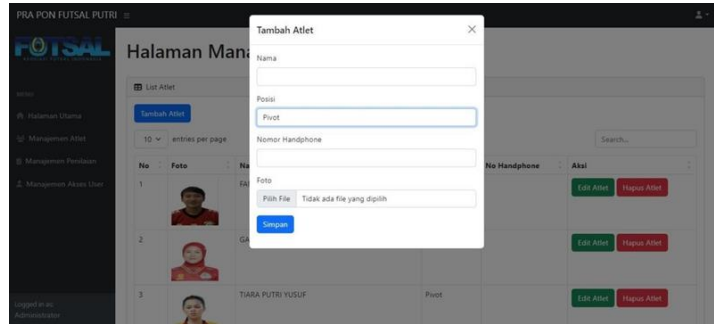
PRA PON FUTSAL PUTRI ≡

FUTSAL

Halaman Mana

MENU

Halaman Utama

Manajemen Atlet

Manajemen Penilaian

Manajemen Akses User

Logged in as:
Administrator

List Atlet

Tambah Atlet

10 entries per page

Search...

| No | Foto | Na | | No Handphone | Aksi |
|---|---|---|---|---|---|
| 1 | | FA | | | Edit Atlet Hapus Atlet |
| 2 | | GA | | | Edit Atlet Hapus Atlet |
| 3 | | TIARA PUTRI YUSUF | Pivot | | Edit Atlet Hapus Atlet |

Tambah Atlet ×

Nama

Posisi

Pivot

Nomor Handphone

Foto

Pilih File Tidak ada file yang dipilih

Simpan